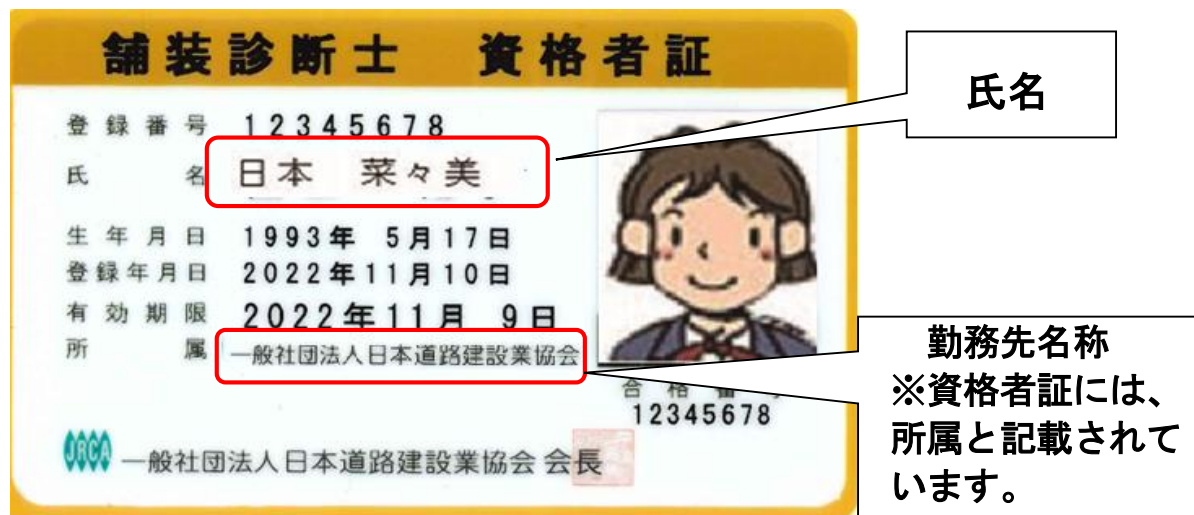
舗装診断士　資格者証

登録番号　12345678
氏　　名　日本　菜々美
生年月日　1993年　5月17日
登録年月日　2022年11月10日
有効期限　2022年11月　9日
所　　属　一般社団法人日本道路建設業協会

合格番号
12345678

JRCA　一般社団法人日本道路建設業協会 会長

氏名

勤務先名称
※資格者証には、所属と記載されています。